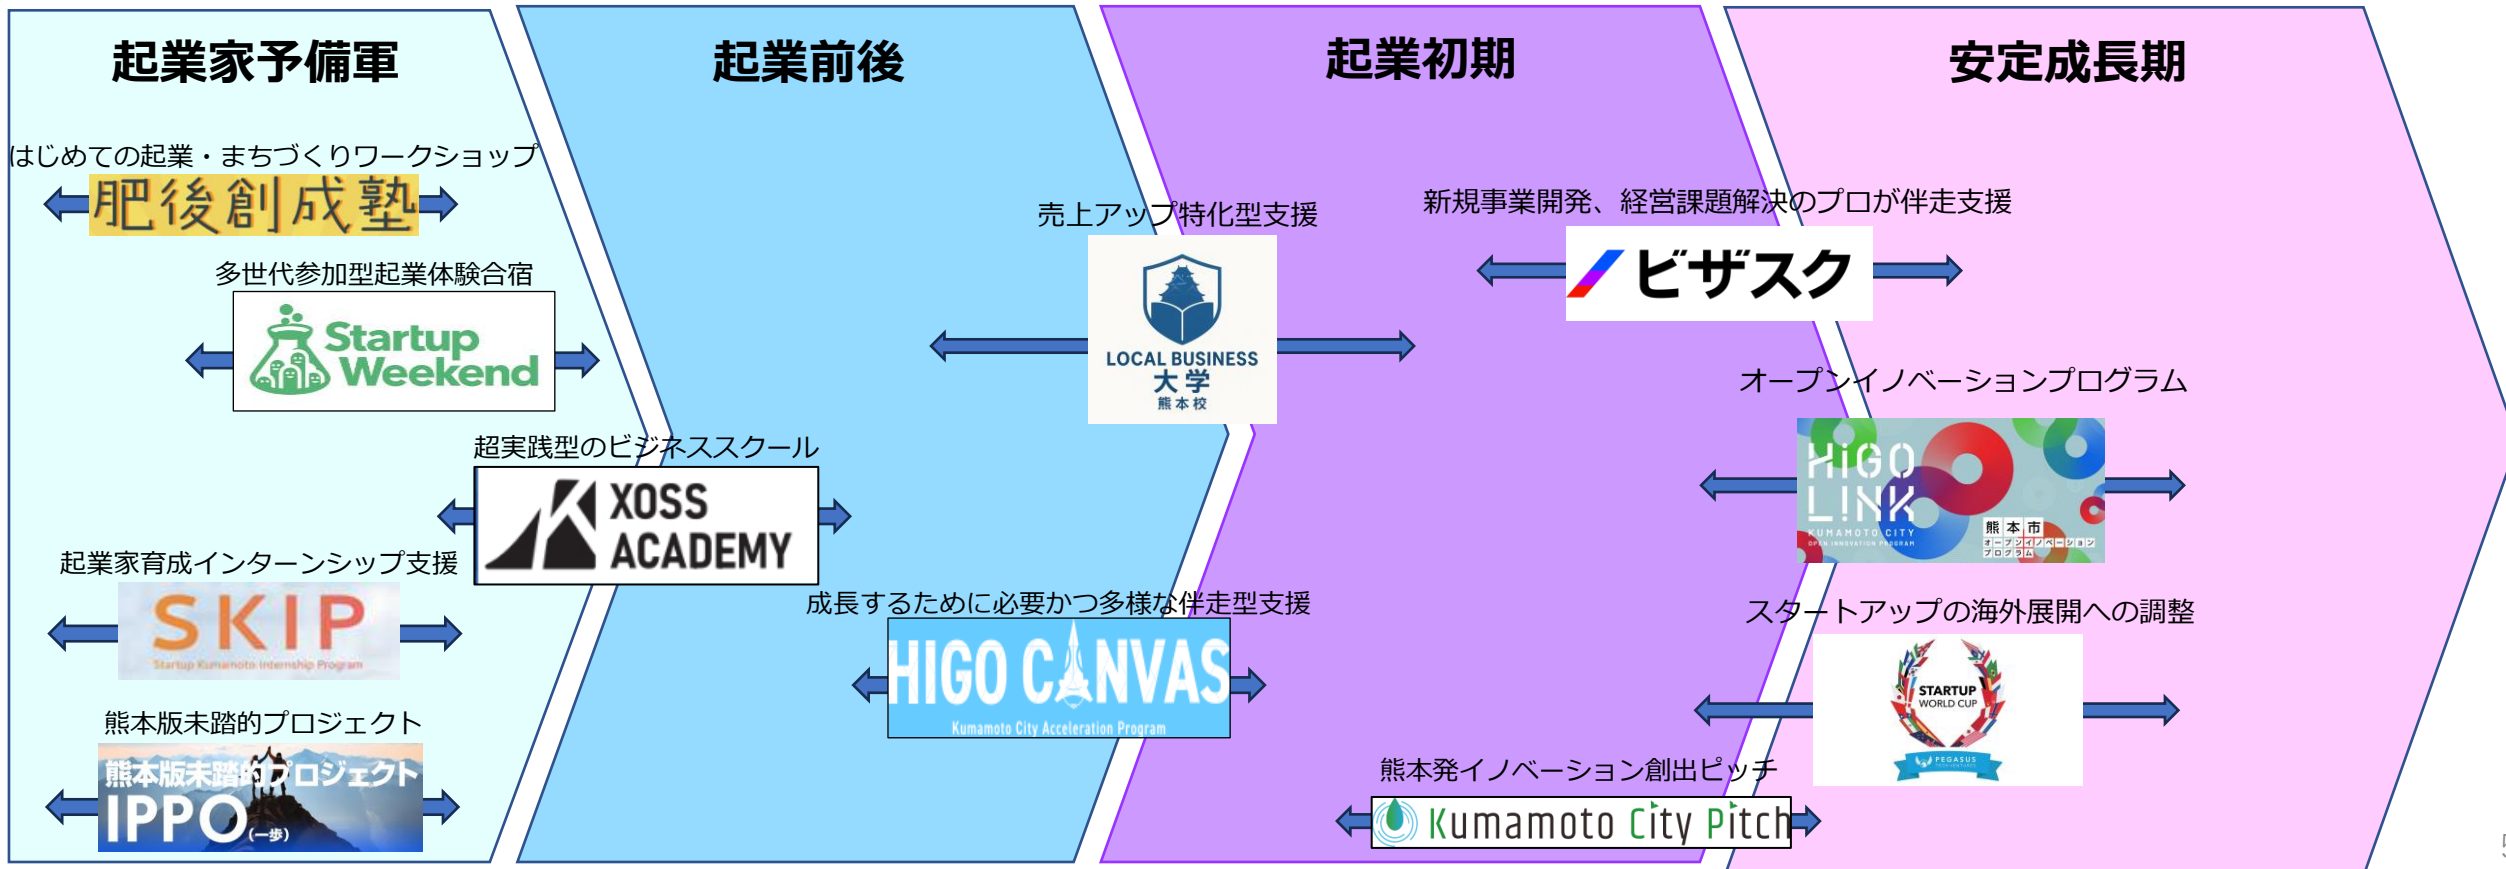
起業家予備軍

起業前後

起業初期

安定成長期

はじめての起業・まちづくりワークショップ
肥後創成塾

多世代参加型起業体験合宿
Startup Weekend

超実践型のビジネススクール
XOSS ACADEMY

起業家育成インターンシップ支援
SKIP
Startup Kumamoto Internship Program

熊本版未踏的プロジェクト
熊本版未踏的プロジェクト
IPPO (一歩)

売上アップ特化型支援
LOCAL BUSINESS 大学 熊本校

成長するために必要かつ多様な伴走型支援
HIGO CANVAS
Kumamoto City Acceleration Program

新規事業開発、経営課題解決のプロが伴走支援
ビザスク

オープンイノベーションプログラム
HIGO LINK
KUMAMOTO CITY OPEN INNOVATION PROGRAM
熊本市 オープンイノベーション プログラム

スタートアップの海外展開への調整
STARTUP WORLD CUP
PEGASUS

熊本発イノベーション創出ピッチ
Kumamoto City Pitch